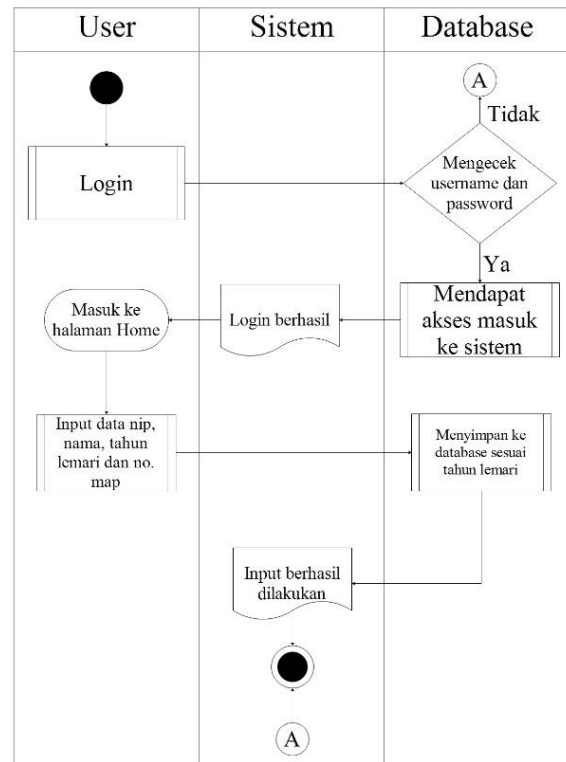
User

Sistem

Database

A

Tidak

Login

Mengecek username dan password

Ya

Masuk ke halaman Home

Login berhasil

Mendapat akses masuk ke sistem

Input data nip, nama, tahun lemari dan no. map

Menyimpan ke database sesuai tahun lemari

Input berhasil dilakukan

A